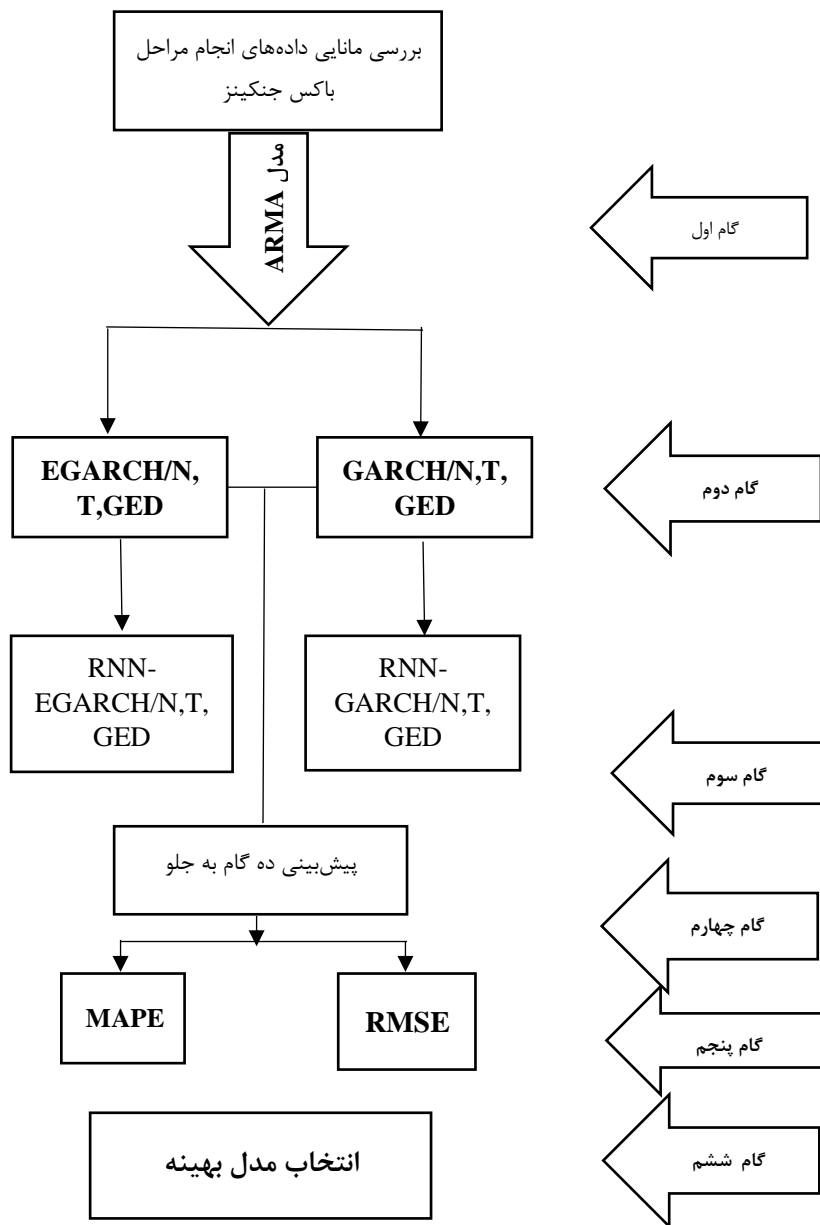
بررسی مانایی داده‌های انجام مراحل باکس جنکینز

مدل ARMA

گام اول

EGARCH/N, T,GED

GARCH/N,T, GED

گام دوم

RNN-EGARCH/N,T, GED

RNN-GARCH/N,T, GED

گام سوم

پیش‌بینی ده گام به جلو

گام چهارم

MAPE

RMSE

گام پنجم

انتخاب مدل بهینه

گام ششم